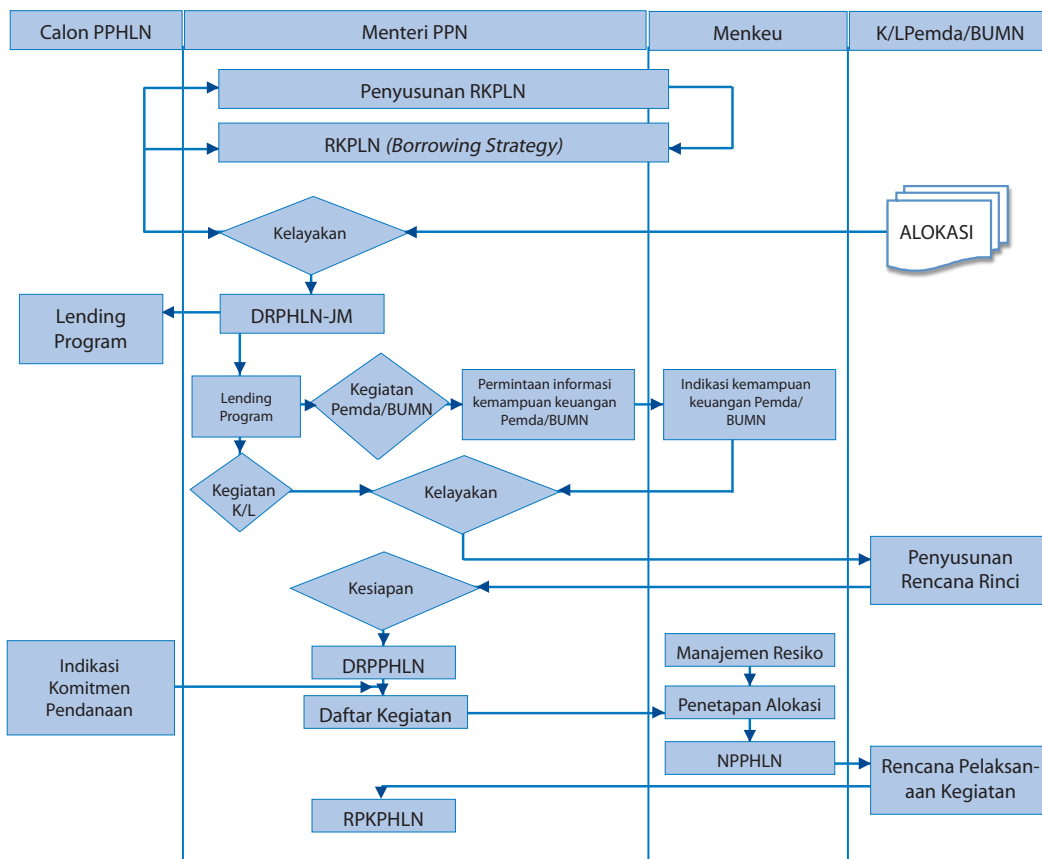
Calon PPHLN

Menteri PPN

Menkeu

K/LPemda/BUMN

Penyusunan RKPLN

RKPLN *(Borrowing Strategy)*

Kelayakan

ALOKASI

Lending Program

DRPHLN-JM

Lending Program

Kegiatan Pemda/BUMN

Permintaan informasi kemampuan keuangan Pemda/BUMN

Indikasi kemampuan keuangan Pemda/ BUMN

Kegiatan K/L

Kelayakan

Penyusunan Rencana Rinci

Kesiapan

Indikasi Komitmen Pendanaan

DRPPHLN

Manajemen Resiko

Daftar Kegiatan

Penetapan Alokasi

NPPHLN

Rencana Pelaksanaan Kegiatan

RPKPHLN